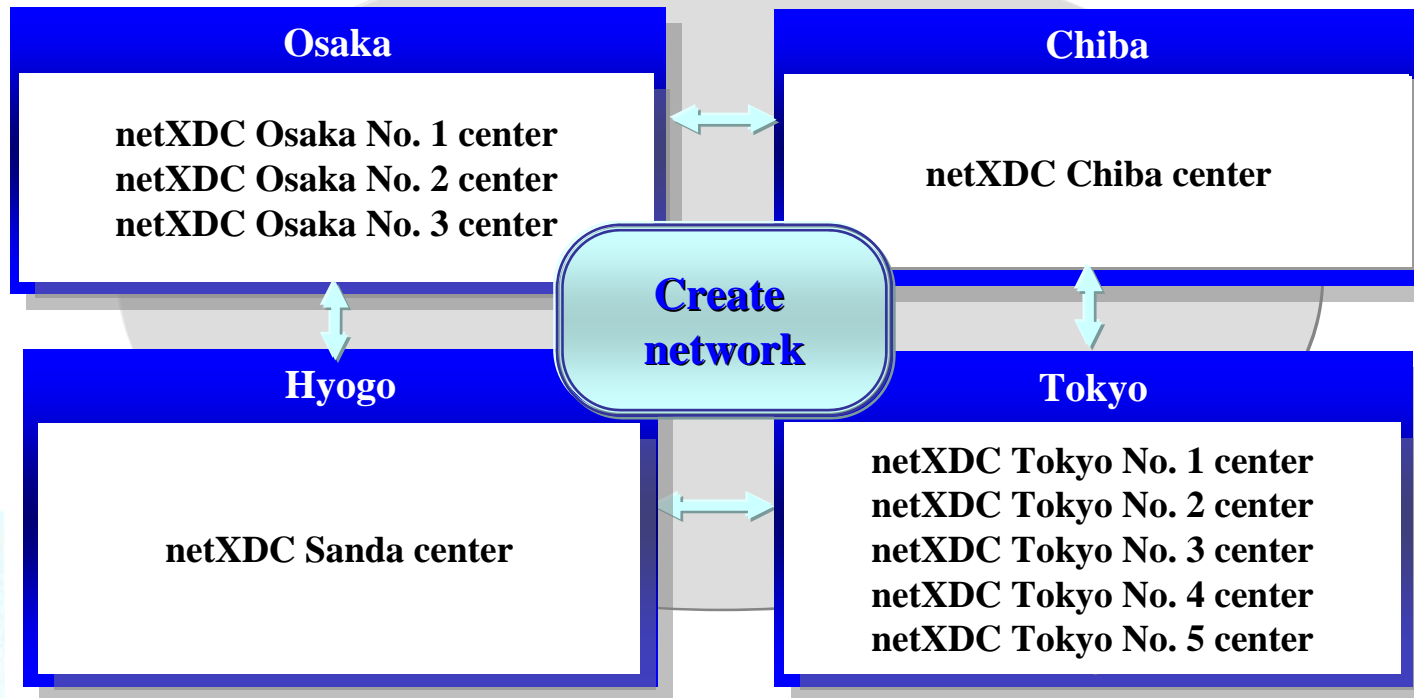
Osaka

netXDC Osaka No. 1 center
netXDC Osaka No. 2 center
netXDC Osaka No. 3 center

Chiba

netXDC Chiba center

Create network

Hyogo

netXDC Sanda center

Tokyo

netXDC Tokyo No. 1 center
netXDC Tokyo No. 2 center
netXDC Tokyo No. 3 center
netXDC Tokyo No. 4 center
netXDC Tokyo No. 5 center